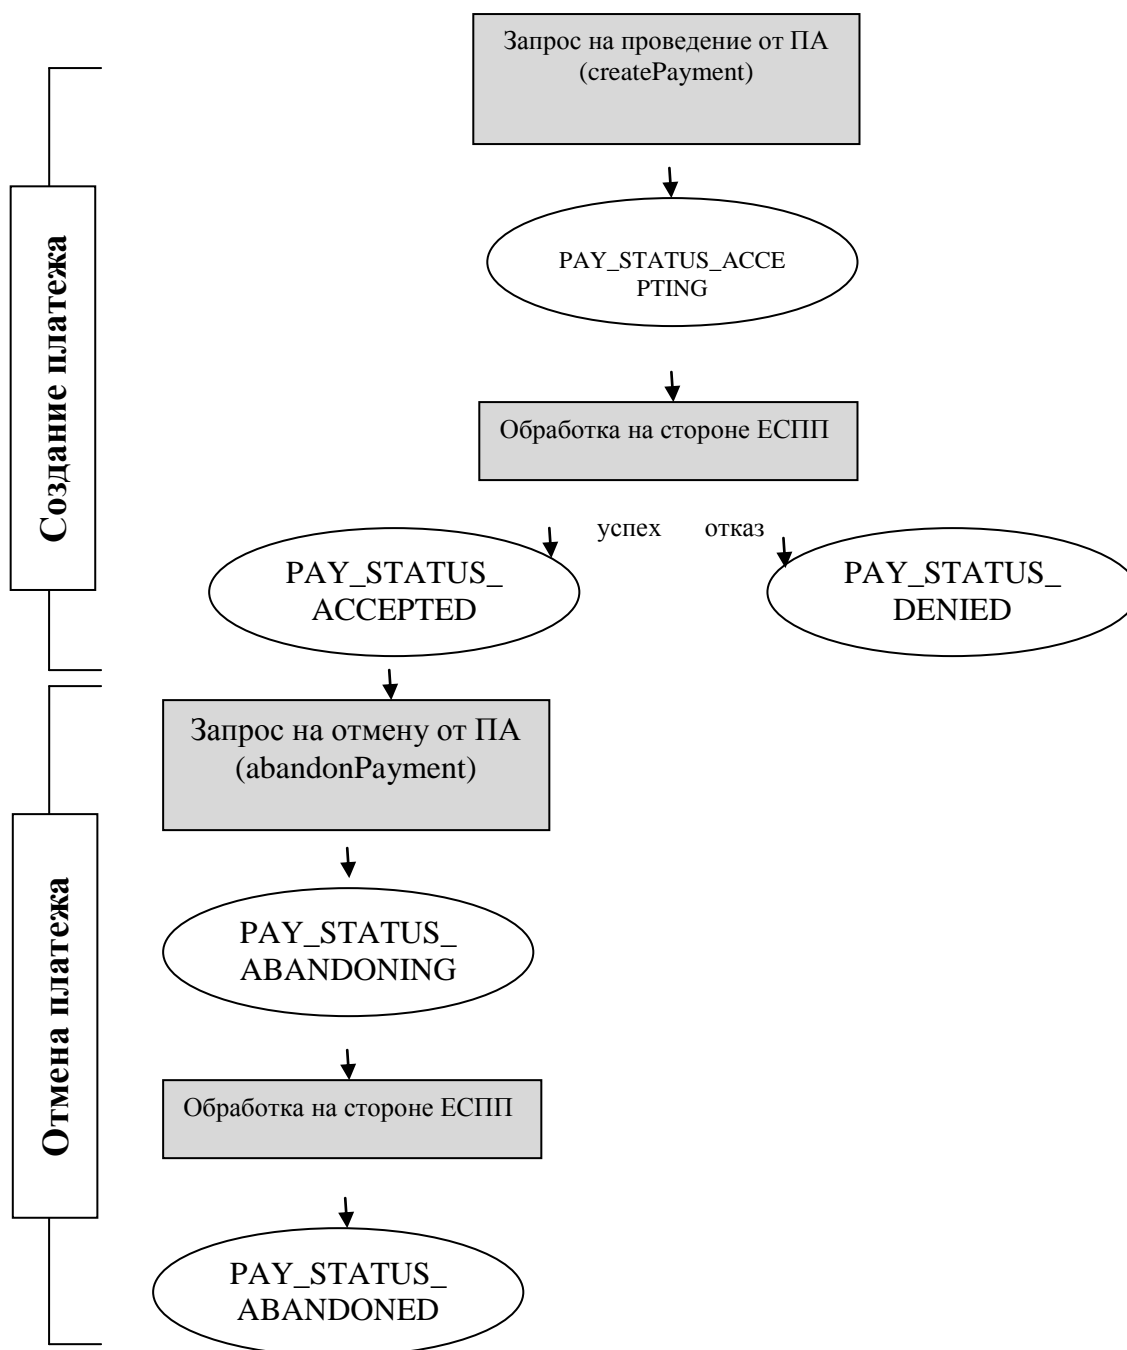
Создание платежа

Запрос на проведение от ПА (createPayment)

PAY_STATUS_ACCEPTING

Обработка на стороне ЕСПП

успех

отказ

PAY_STATUS_ ACCEPTED

PAY_STATUS_ DENIED

Отмена платежа

Запрос на отмену от ПА (abandonPayment)

PAY_STATUS_ ABANDONING

Обработка на стороне ЕСПП

PAY_STATUS_ ABANDONED